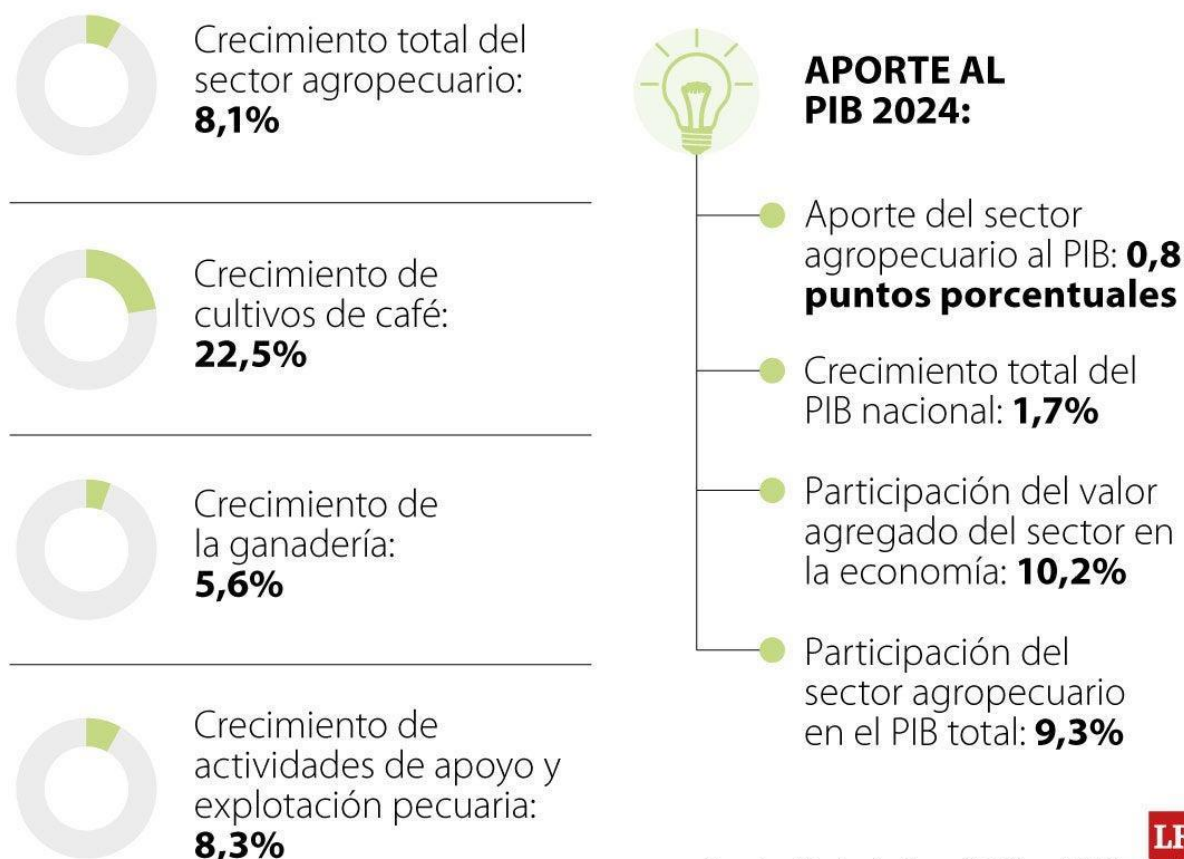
Crecimiento total del sector agropecuario: **8,1%**

Crecimiento de cultivos de café: **22,5%**

Crecimiento de la ganadería: **5,6%**

Crecimiento de actividades de apoyo y explotación pecuaria: **8,3%**

**APORTE AL PIB 2024:**

Aporte del sector agropecuario al PIB: **0,8 puntos porcentuales**

Crecimiento total del PIB nacional: **1,7%**

Participación del valor agregado del sector en la economía: **10,2%**

Participación del sector agropecuario en el PIB total: **9,3%**

LR

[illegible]